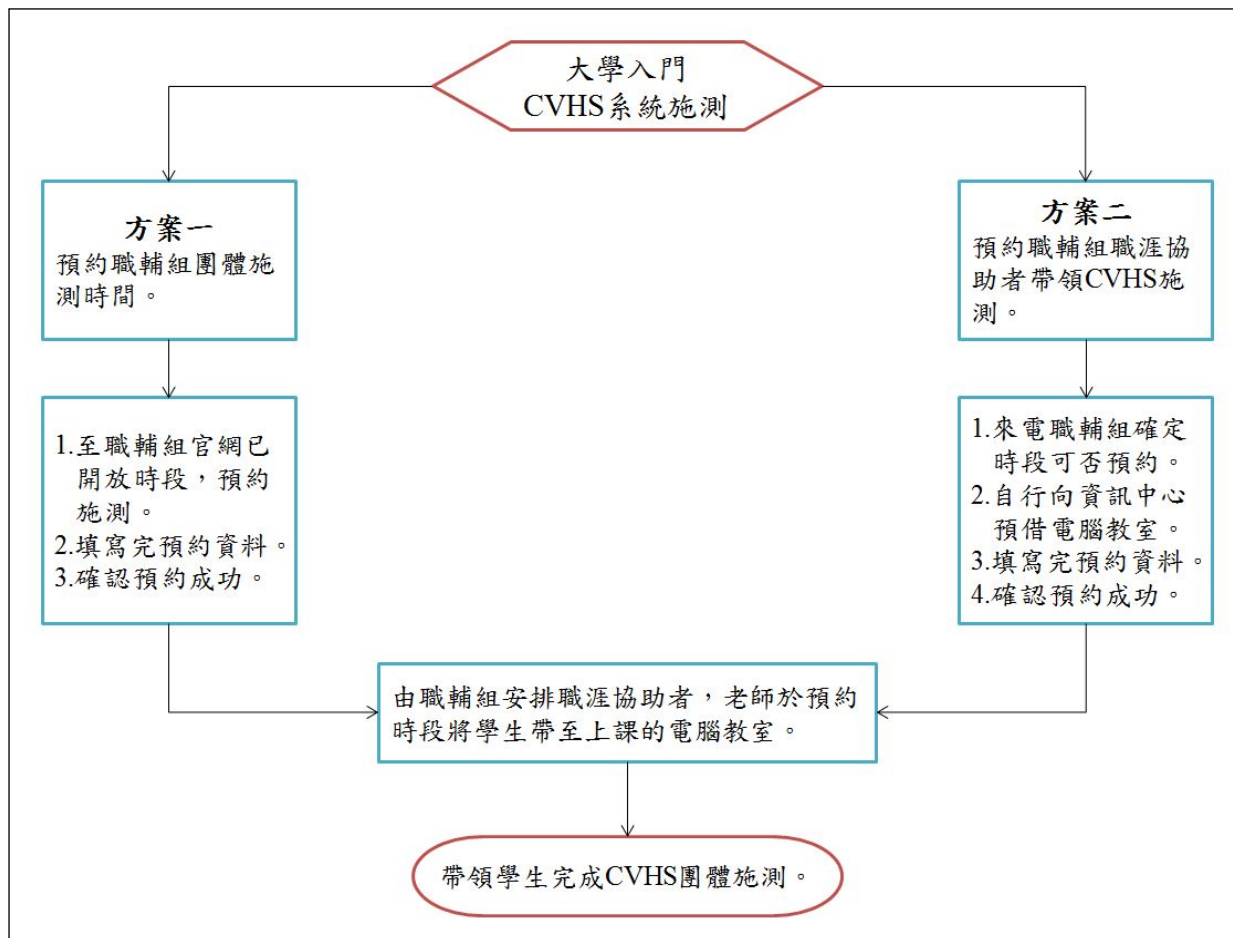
大學入門
CVHS系統施測

方案一
預約職輔組團體施測時間。

方案二
預約職輔組職涯協助者帶領CVHS施測。

1.至職輔組官網已開放時段，預約施測。
2.填寫完預約資料。
3.確認預約成功。

1.來電職輔組確定時段可否預約。
2.自行向資訊中心預借電腦教室。
3.填寫完預約資料。
4.確認預約成功。

由職輔組安排職涯協助者，老師於預約時段將學生帶至上課的電腦教室。

帶領學生完成CVHS團體施測。